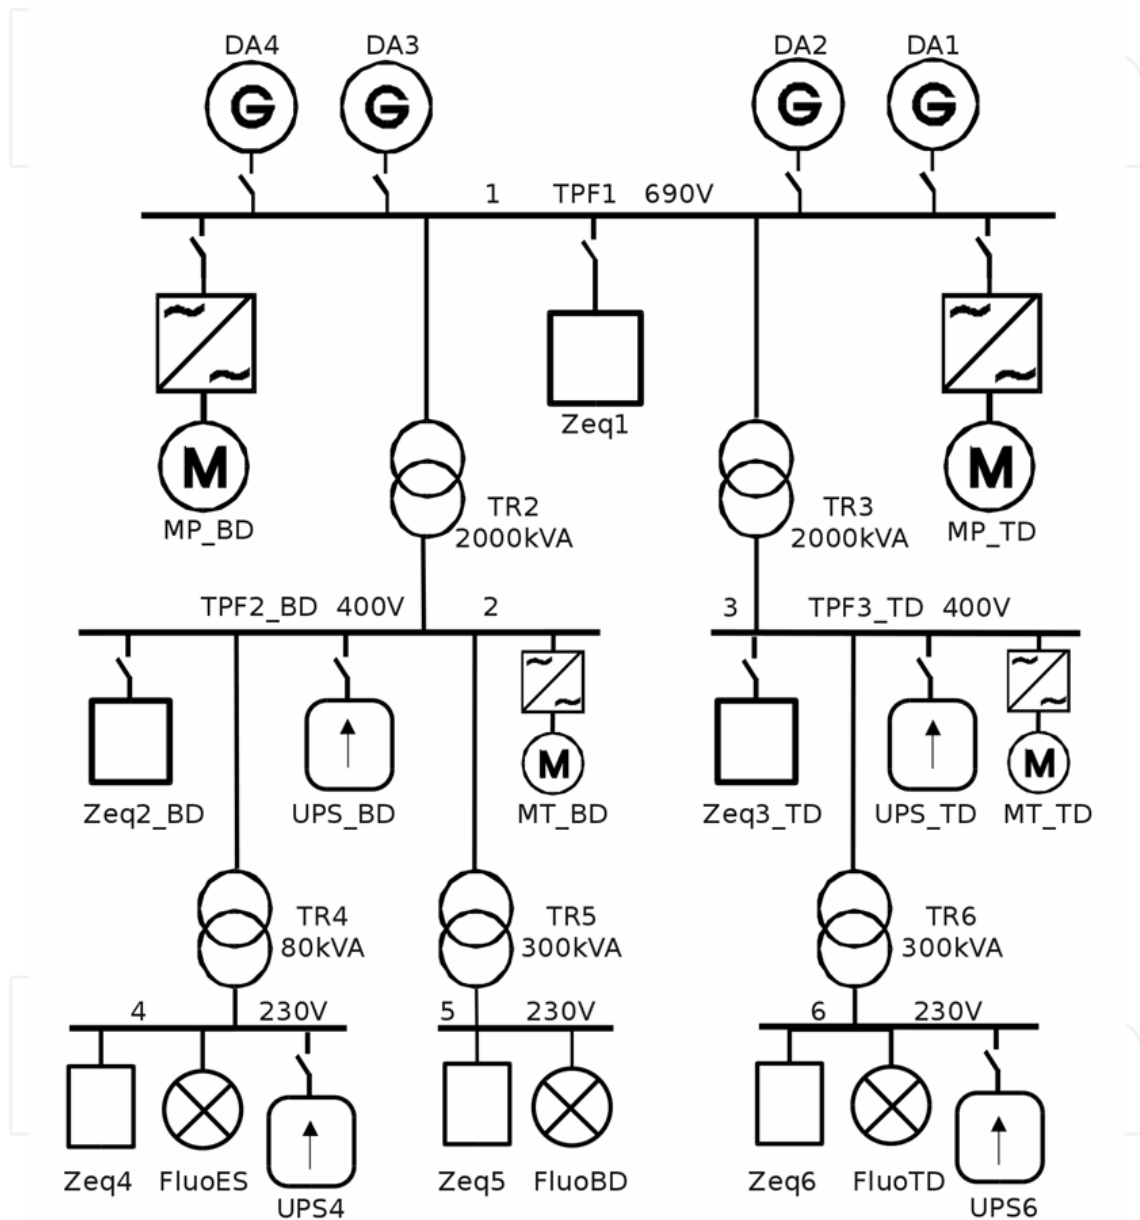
DA4 DA3 DA2 DA1

G G G G

1 TPF1 690V

Zeq1

M M

MP_BD

TR2 2000kVA

TR3 2000kVA

MP_TD

TPF2_BD 400V 2

3 TPF3_TD 400V

M M

Zeq2_BD UPS_BD MT_BD

Zeq3_TD UPS_TD MT_TD

TR4 80kVA

TR5 300kVA

TR6 300kVA

4 230V

5 230V

6 230V

Zeq4 FluoES UPS4

Zeq5 FluoBD

Zeq6 FluoTD UPS6